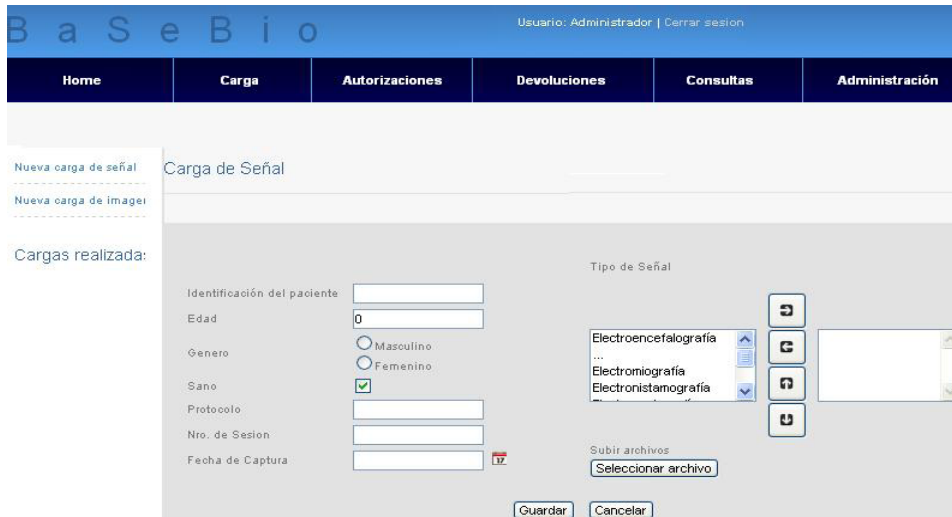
B a S e B i o

Usuario: Administrador | Cerrar sesion

Home
Carga
Autorizaciones
Devoluciones
Consultas
Administración

Nueva carga de señal
Nueva carga de imagei

Cargas realizada:

Carga de Señal

Identificación del paciente
Edad 0
Genero
Masculino
Femenino
Sano
Protocolo
Nro. de Sesion
Fecha de Captura

Tipo de Señal

Electroencefalografía
...
Electromiografía
Electronistamografía
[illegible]

Subir archivos
Seleccionar archivo

Guardar
Cancelar